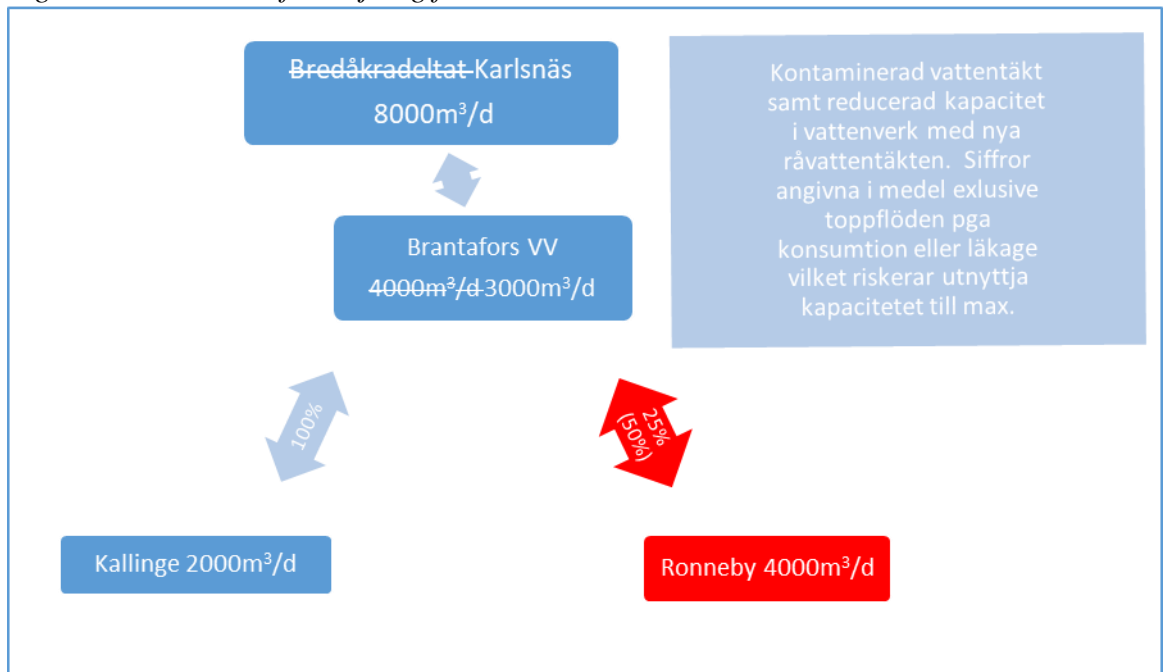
Bredåkradeltat Karlsnäs
8000m$^3$/d

Kontaminerad vattentäkt samt reducerad kapacitet i vattenverk med nya råvattentäkten. Siffror angivna i medel exlusive toppflöden pga konsumtion eller läkage vilket riskerar utnyttja kapacitetet till max.

Brantafors VV
4000m$^3$/d 3000m$^3$/d

100%

25% (50%)

Kallinge 2000m$^3$/d

Ronneby 4000m$^3$/d